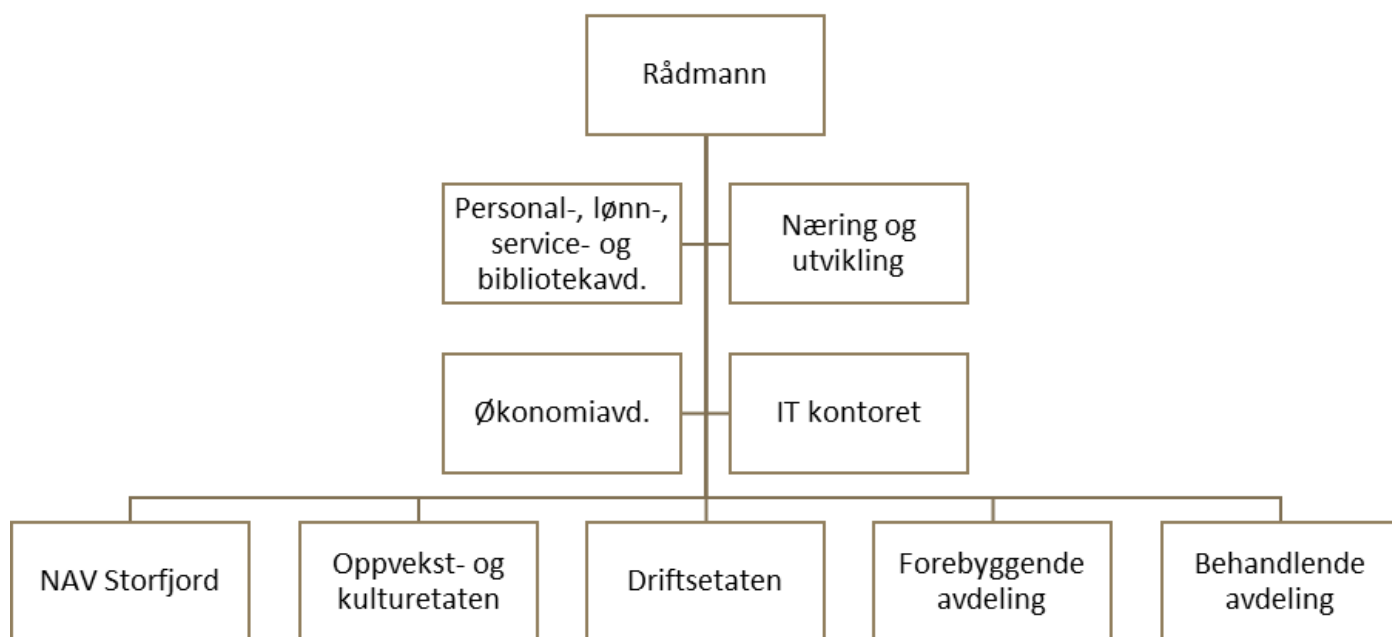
Rådmann

Personal-, lønn-, service- og bibliotekavd.

Næring og utvikling

Økonomiavd.

IT kontoret

NAV Storfjord

Oppvekst- og kulturetaten

Driftsetaten

Forebyggende avdeling

Behandlende avdeling